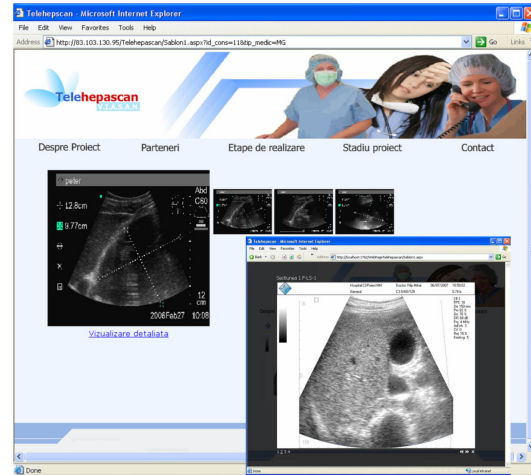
Telehepascan - Microsoft Internet Explorer

File Edit View Favorites Tools Help

Address http://83.103.130.95/Telehepascan/Sablon1.aspx?id_cons=11&tip_medic=MG

Go Links

Telehepascan

Despre Proiect Parteneri Etape de realizare Stadiu proiect Contact

patei

12.8cm

9.77cm

Abd

C60

12 cm

2006Feb27 10:08

Vizualizare detaliata

Telehepascan - Microsoft Internet Explorer

Sectiunea I F-L5-1

Done